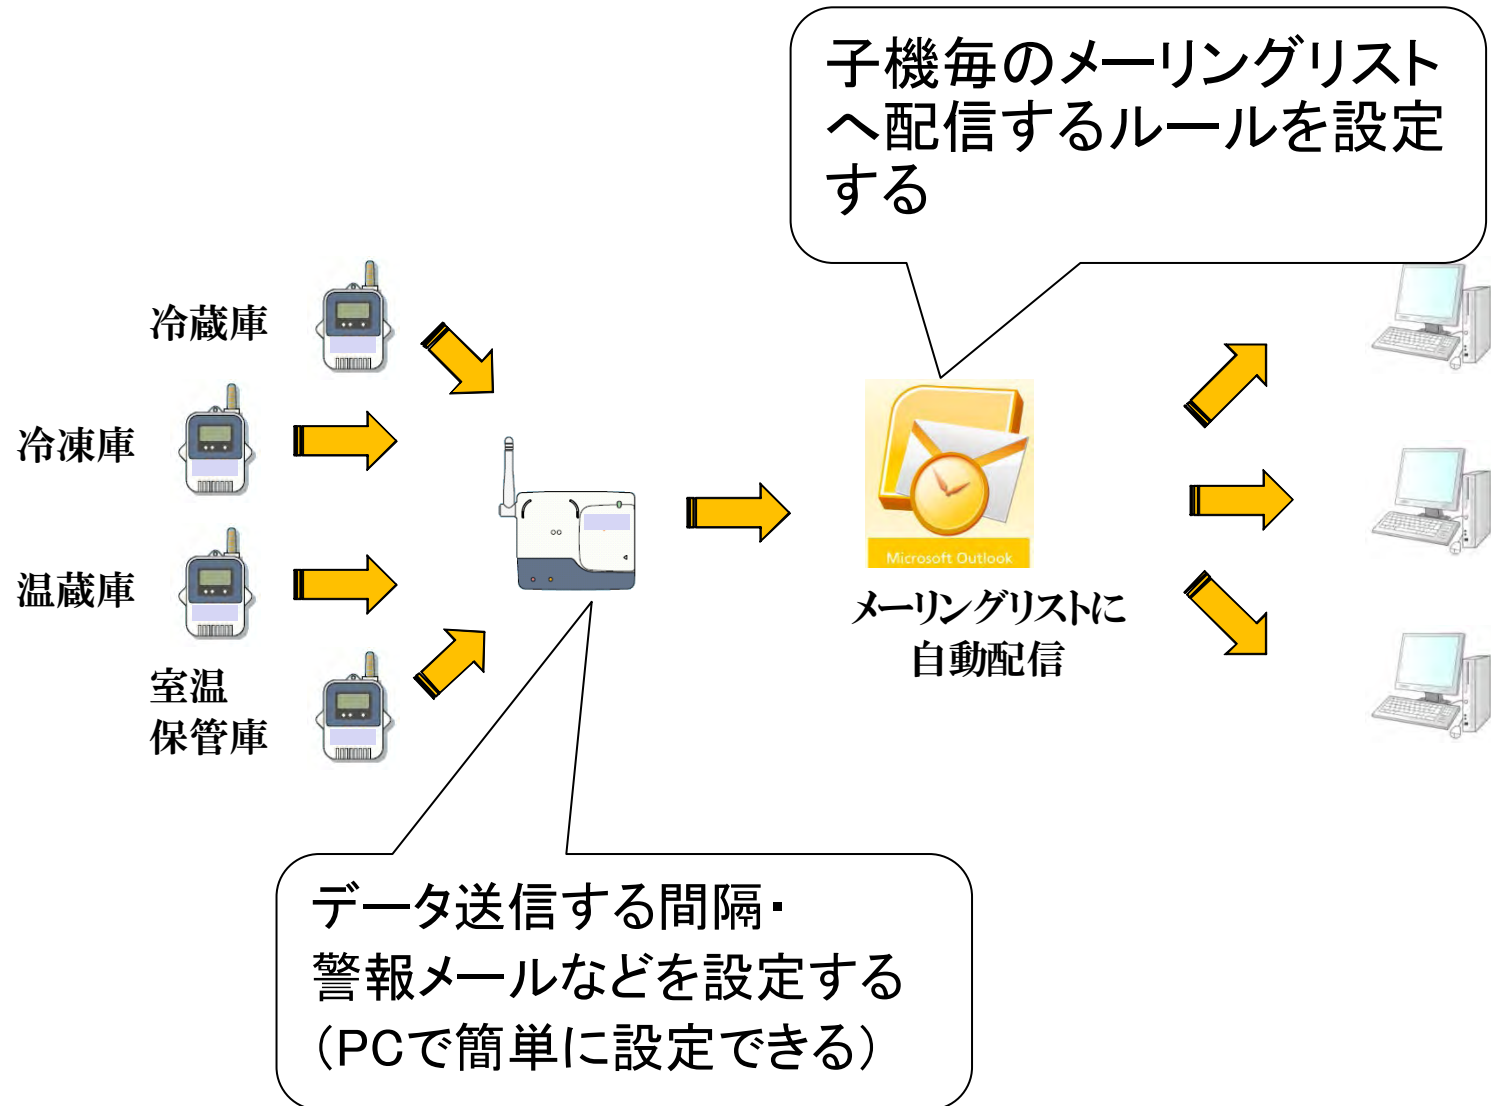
子機毎のメーリングリストへ配信するルールを設定する

冷蔵庫

冷凍庫

温蔵庫

室温
保管庫

Microsoft Outlook

メーリングリストに
自動配信

データ送信する間隔・
警報メールなどを設定する
（PCで簡単に設定できる）